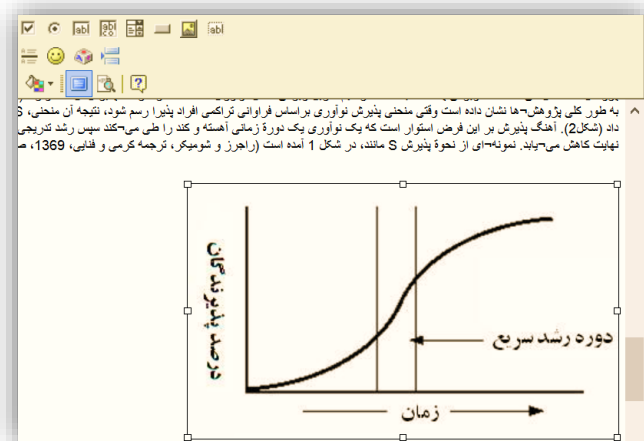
abl

abl

به طور کلی پژوهش¬ها نشان داده است وقتی منحنی پذیرش نوآوری براساس فراوانی تراکمی افراد پذیرا رسم شود، نتیجه آن منحنی، S داد (شکل2). آهنگ پذیرش بر این فرض استوار است که یک نوآوری یک دورۀ زمانی آهسته و کند را طی می¬کند سپس رشد تدریجی نهایت کاهش می¬یابد. نمونه¬ای از نحوۀ پذیرش S مانند، در شکل 1 آمده است (راجرز و شومیکر، ترجمه کرمی و فنایی، 1369، ص

درصد پذیرندگان

دوره رشد سریع

زمان